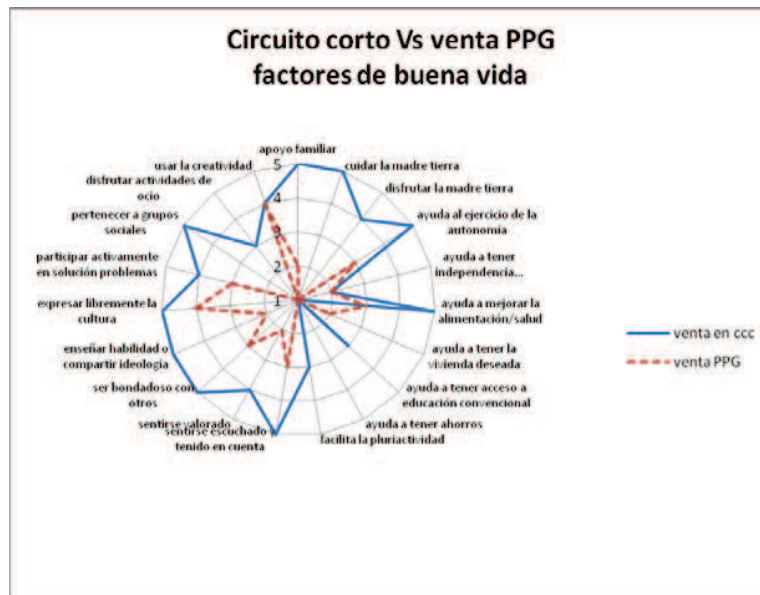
Circuito corto Vs venta PPG
factores de buena vida

apoyo familiar
cuidar la madre tierra
disfrutar la madre tierra
ayuda al ejercicio de la autonomía
ayuda a tener independencia...
ayuda a mejorar la alimentación/salud
ayuda a tener la vivienda deseada
ayuda a tener acceso a educación convencional
ayuda a tener ahorros
facilita la pluriactividad
sentirse escuchado tenido en cuenta
sentirse valorado
ser bondadoso con otros
enseñar habilidad o compartir ideología
expresar libremente la cultura
participar activamente en solución problemas
pertenecer a grupos sociales
disfrutar actividades de ocio
usar la creatividad

5
4
3
2
1

venta en ccc
venta PPG